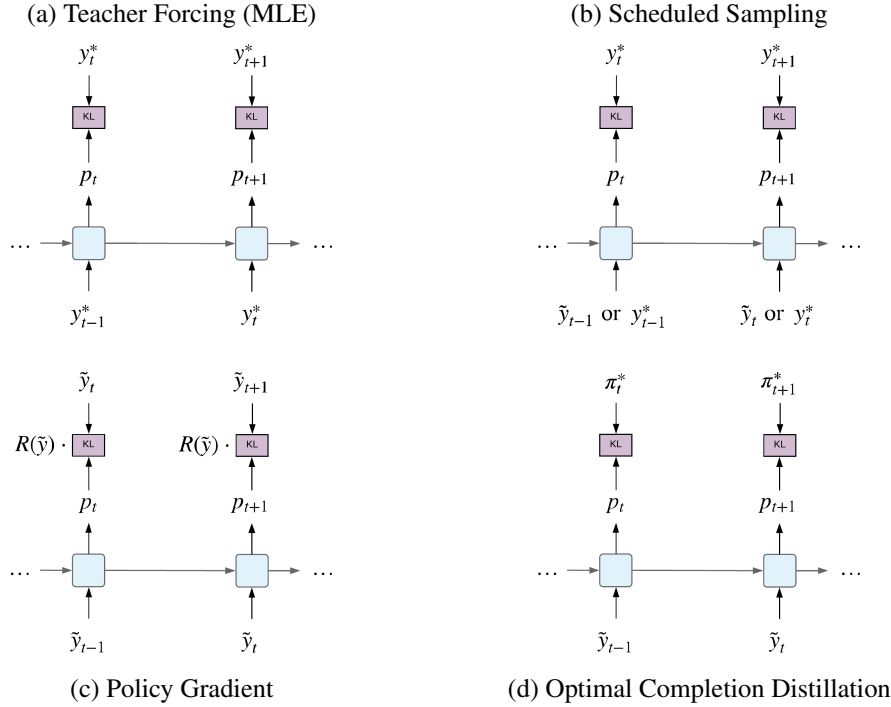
(a) Teacher Forcing (MLE)

$y_t^*$ $y_{t+1}^*$

KL KL

$p_t$ $p_{t+1}$

… …

$y_{t-1}^*$ $y_t^*$

(b) Scheduled Sampling

$y_t^*$ $y_{t+1}^*$

KL KL

$p_t$ $p_{t+1}$

… …

$\tilde{y}_{t-1}$ or $y_{t-1}^*$ $\tilde{y}_t$ or $y_t^*$

$\tilde{y}_t$ $\tilde{y}_{t+1}$

$R(\tilde{y}) \cdot$ KL $R(\tilde{y}) \cdot$ KL

$p_t$ $p_{t+1}$

… …

$\tilde{y}_{t-1}$ $\tilde{y}_t$

(c) Policy Gradient

$\pi_t^*$ $\pi_{t+1}^*$

KL KL

$p_t$ $p_{t+1}$

… …

$\tilde{y}_{t-1}$ $\tilde{y}_t$

(d) Optimal Completion Distillation